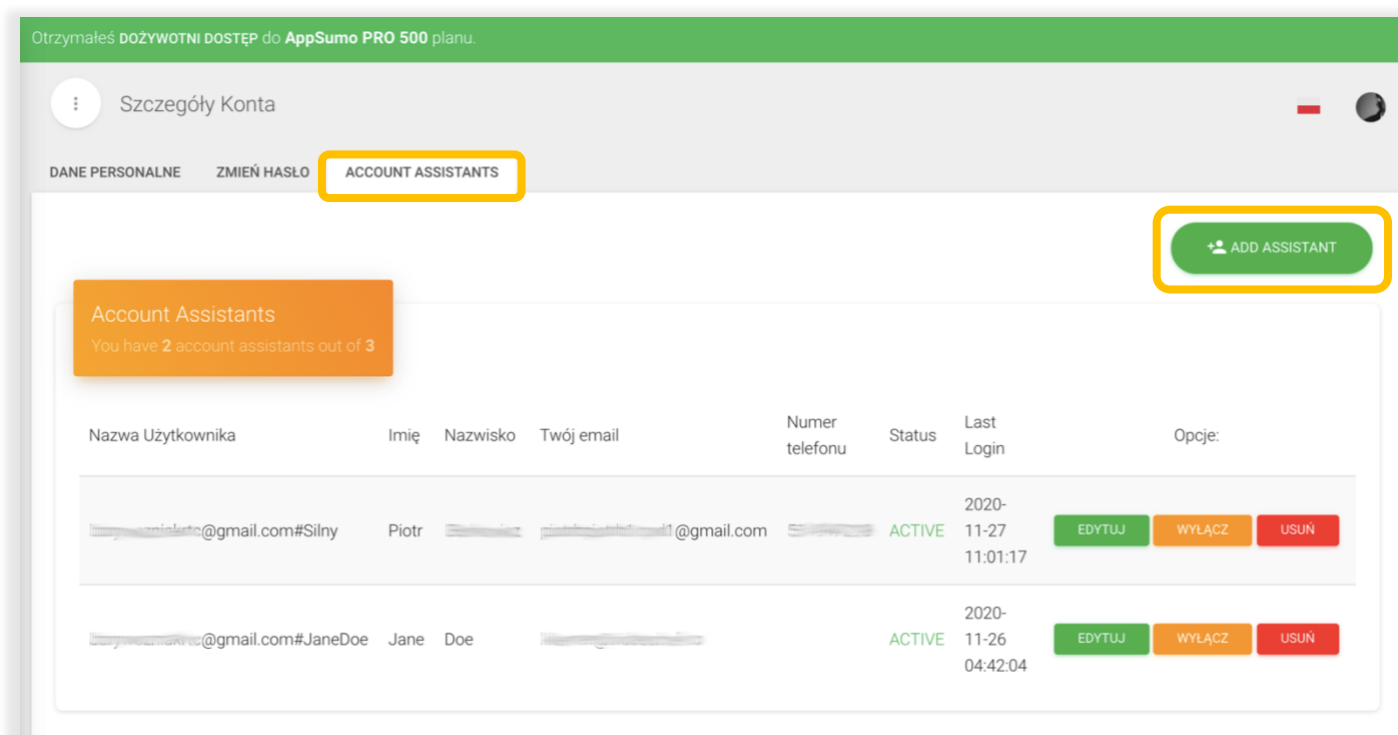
Otrzymałeś DOŻYWOTNI DOSTĘP do AppSumo PRO 500 planu.

Szczegóły Konta

DANE PERSONALNE ZMIEŃ HASŁO ACCOUNT ASSISTANTS

ADD ASSISTANT

Account Assistants
You have 2 account assistants out of 3

| Nazwa Użytkownika | Imię | Nazwisko | Twój email | Numer telefonu | Status | Last Login | Opcje: |
|---|---|---|---|---|---|---|---|
| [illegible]@gmail.com#Silny | Piotr | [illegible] | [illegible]1@gmail.com | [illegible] | ACTIVE | 2020-11-27 11:01:17 | EDYTUJ WYŁĄCZ USUŃ |
| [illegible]@gmail.com#JaneDoe | Jane | Doe | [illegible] | | ACTIVE | 2020-11-26 04:42:04 | EDYTUJ WYŁĄCZ USUŃ |